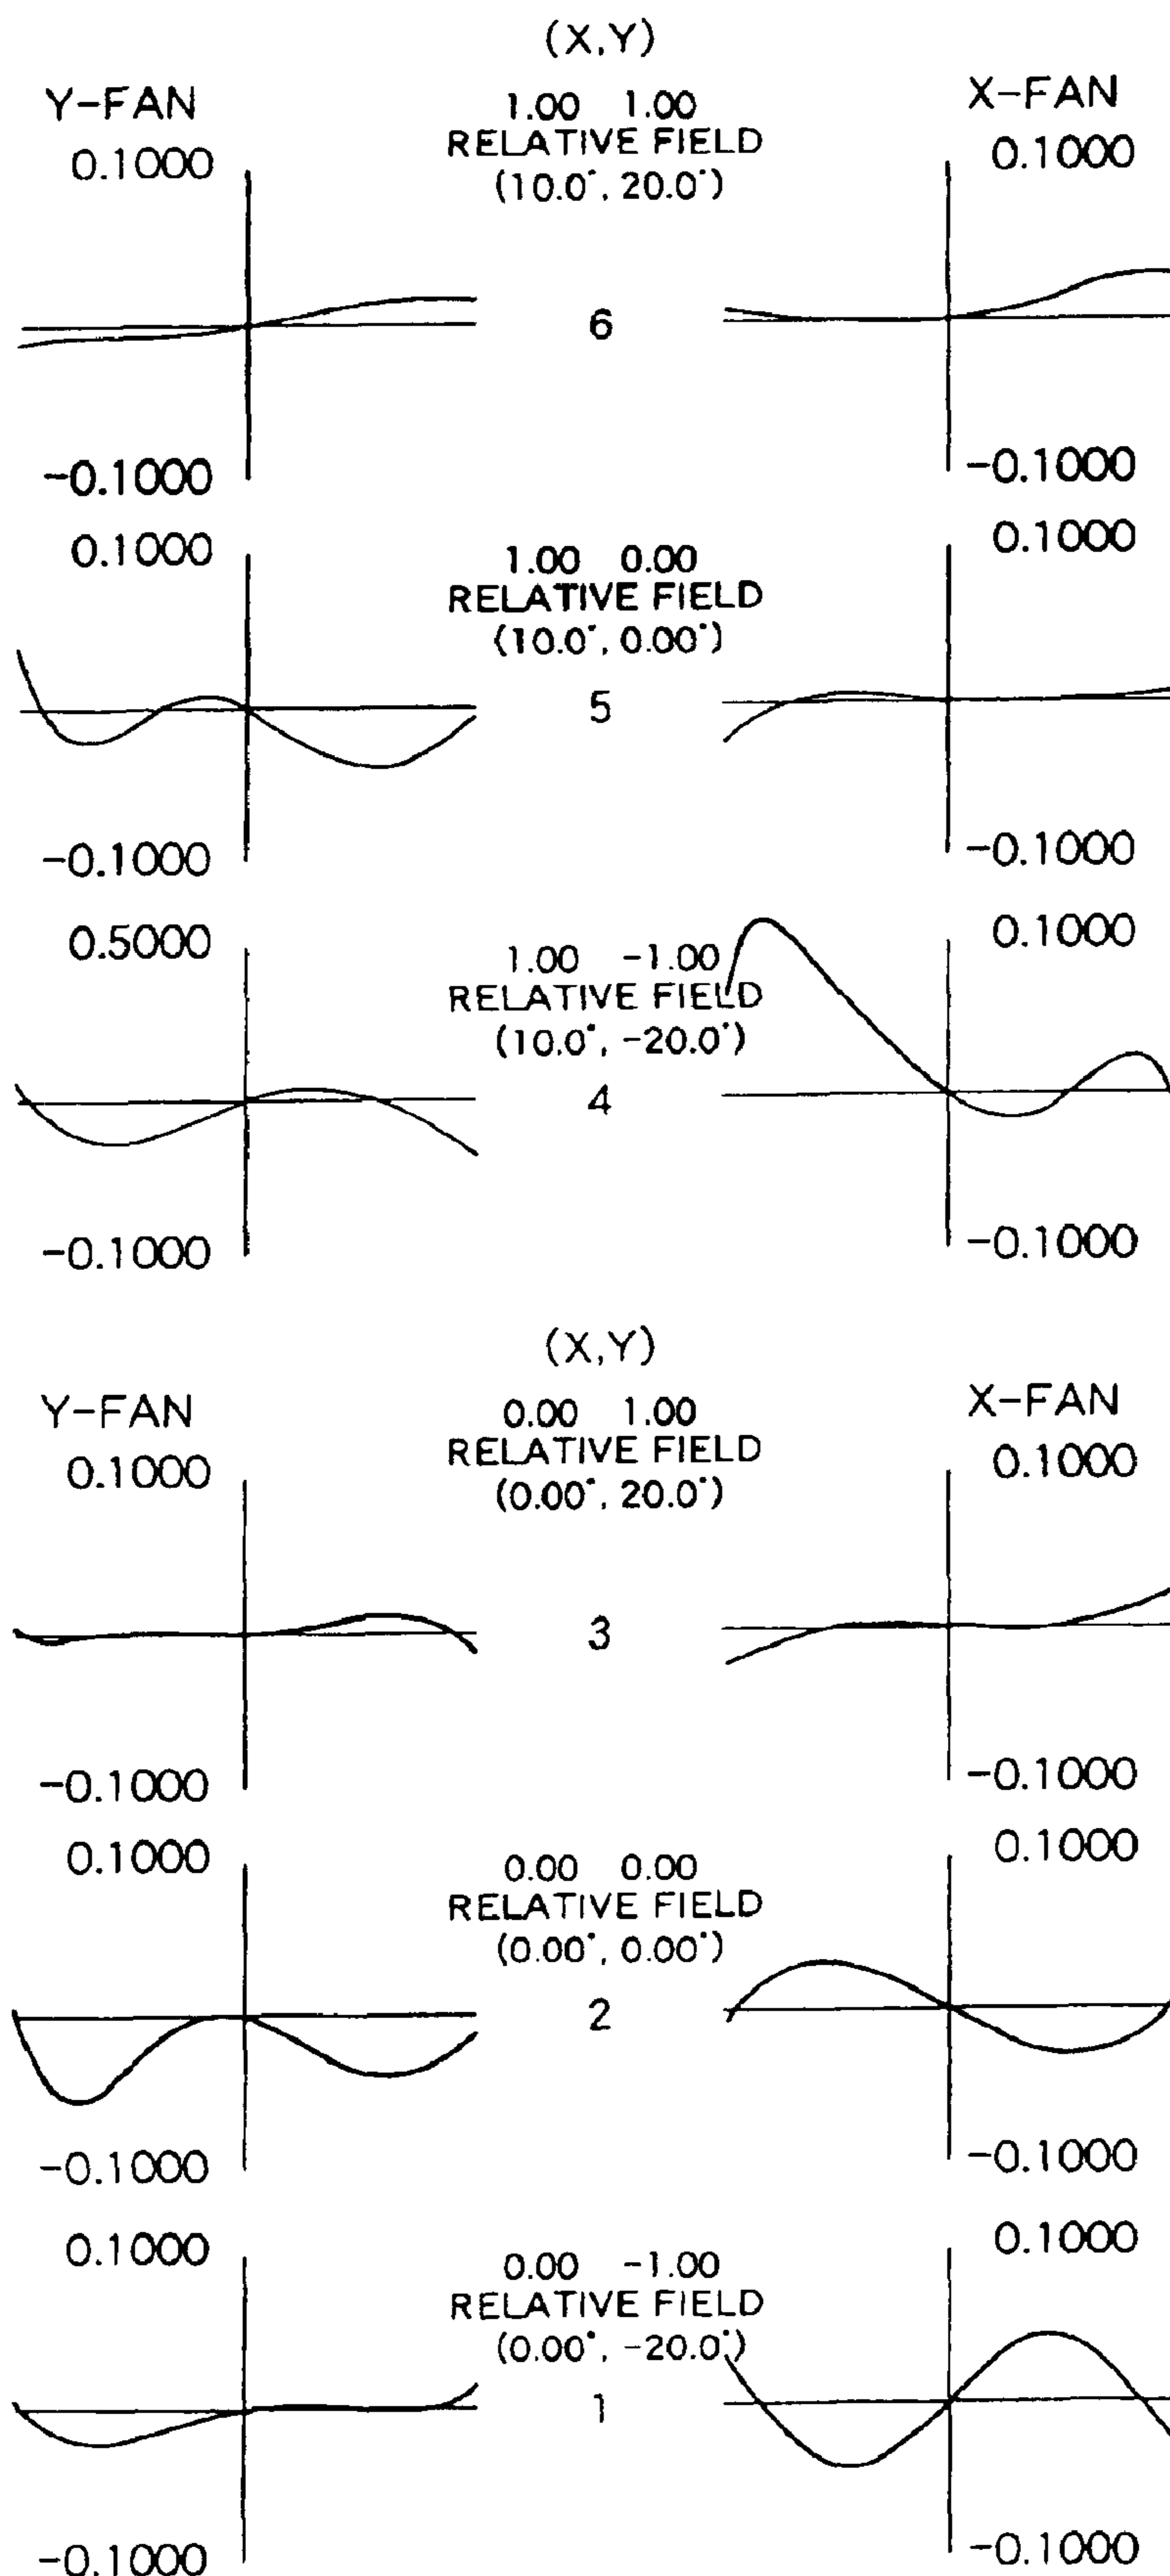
(X,Y)

Y-FAN
0.1000

1.00 1.00
RELATIVE FIELD
(10.0°, 20.0°)

X-FAN
0.1000

6

-0.1000

-0.1000

0.1000

1.00 0.00
RELATIVE FIELD
(10.0°, 0.00°)

0.1000

5

-0.1000

-0.1000

0.5000

1.00 -1.00
RELATIVE FIELD
(10.0°, -20.0°)

0.1000

4

-0.1000

-0.1000

(X,Y)

Y-FAN
0.1000

0.00 1.00
RELATIVE FIELD
(0.00°, 20.0°)

X-FAN
0.1000

3

-0.1000

-0.1000

0.1000

0.00 0.00
RELATIVE FIELD
(0.00°, 0.00°)

0.1000

2

-0.1000

-0.1000

0.1000

0.00 -1.00
RELATIVE FIELD
(0.00°, -20.0°)

0.1000

1

-0.1000

-0.1000